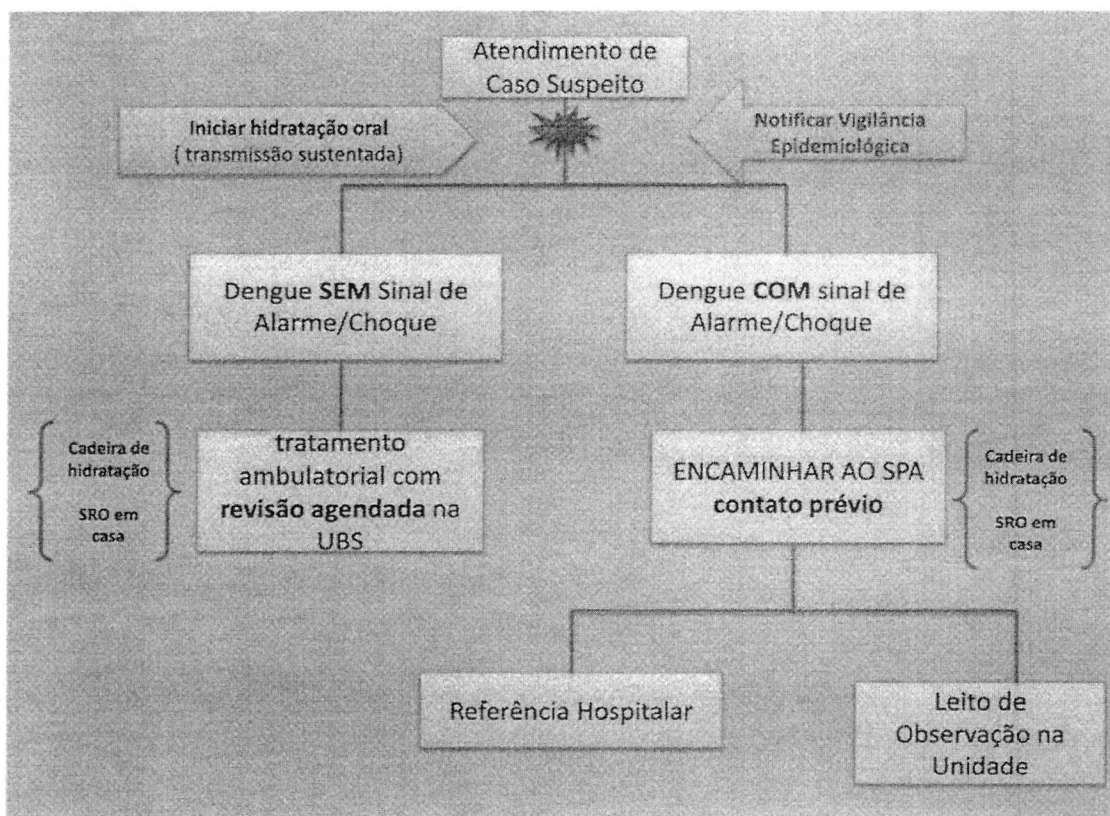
Atendimento de Caso Suspeito

Iniciar hidratação oral ( transmissão sustentada)

Notificar Vigilância Epidemiológica

Dengue SEM Sinal de Alarme/Choque

Dengue COM sinal de Alarme/Choque

Cadeira de hidratação

SRO em casa

tratamento ambulatorial com revisão agendada na UBS

ENCAMINHAR AO SPA contato prévio

Cadeira de hidratação

SRO em casa

Referência Hospitalar

Leito de Observação na Unidade